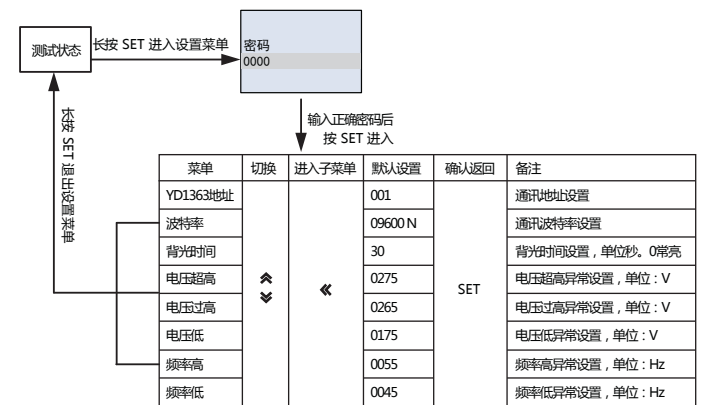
测试状态

长按 SET 进入设置菜单

密码
0000

输入正确密码后
按 SET 进入

长按 SET 退出设置菜单

| 菜单 | 切换 | 进入子菜单 | 默认设置 | 确认返回 | 备注 |
|---|---|---|---|---|---|
| YD1363地址 | | | 001 | | 通讯地址设置 |
| 波特率 | | | 09600 N | | 通讯波特率设置 |
| 背光时间 | | | 30 | | 背光时间设置，单位秒。0常亮 |
| 电压超高 | ≈ ≚ | « | 0275 | SET | 电压超高异常设置，单位：V |
| 电压过高 | | | 0265 | | 电压过高异常设置，单位：V |
| 电压低 | | | 0175 | | 电压低异常设置，单位：V |
| 频率高 | | | 0055 | | 频率高异常设置，单位：Hz |
| 频率低 | | | 0045 | | 频率低异常设置，单位：Hz |